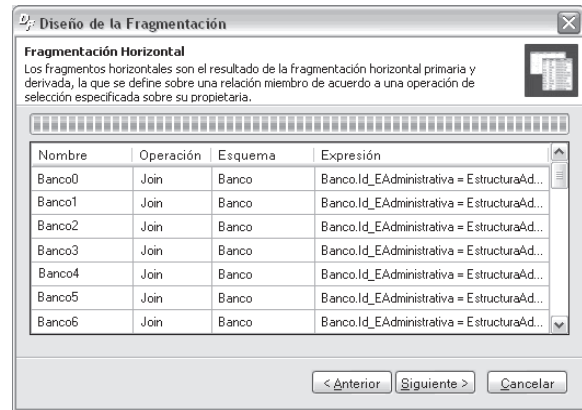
Diseño de la Fragmentación

Fragmentación Horizontal
Los fragmentos horizontales son el resultado de la fragmentación horizontal primaria y derivada, la que se define sobre una relación miembro de acuerdo a una operación de selección especificada sobre su propietaria.

| Nombre | Operación | Esquema | Expresión |
|---|---|---|---|
| Banco0 | Join | Banco | Banco.Id_EAdministrativa = EstructuraAd... |
| Banco1 | Join | Banco | Banco.Id_EAdministrativa = EstructuraAd... |
| Banco2 | Join | Banco | Banco.Id_EAdministrativa = EstructuraAd... |
| Banco3 | Join | Banco | Banco.Id_EAdministrativa = EstructuraAd... |
| Banco4 | Join | Banco | Banco.Id_EAdministrativa = EstructuraAd... |
| Banco5 | Join | Banco | Banco.Id_EAdministrativa = EstructuraAd... |
| Banco6 | Join | Banco | Banco.Id_EAdministrativa = EstructuraAd... |

< Anterior | Siguiente > | Cancelar